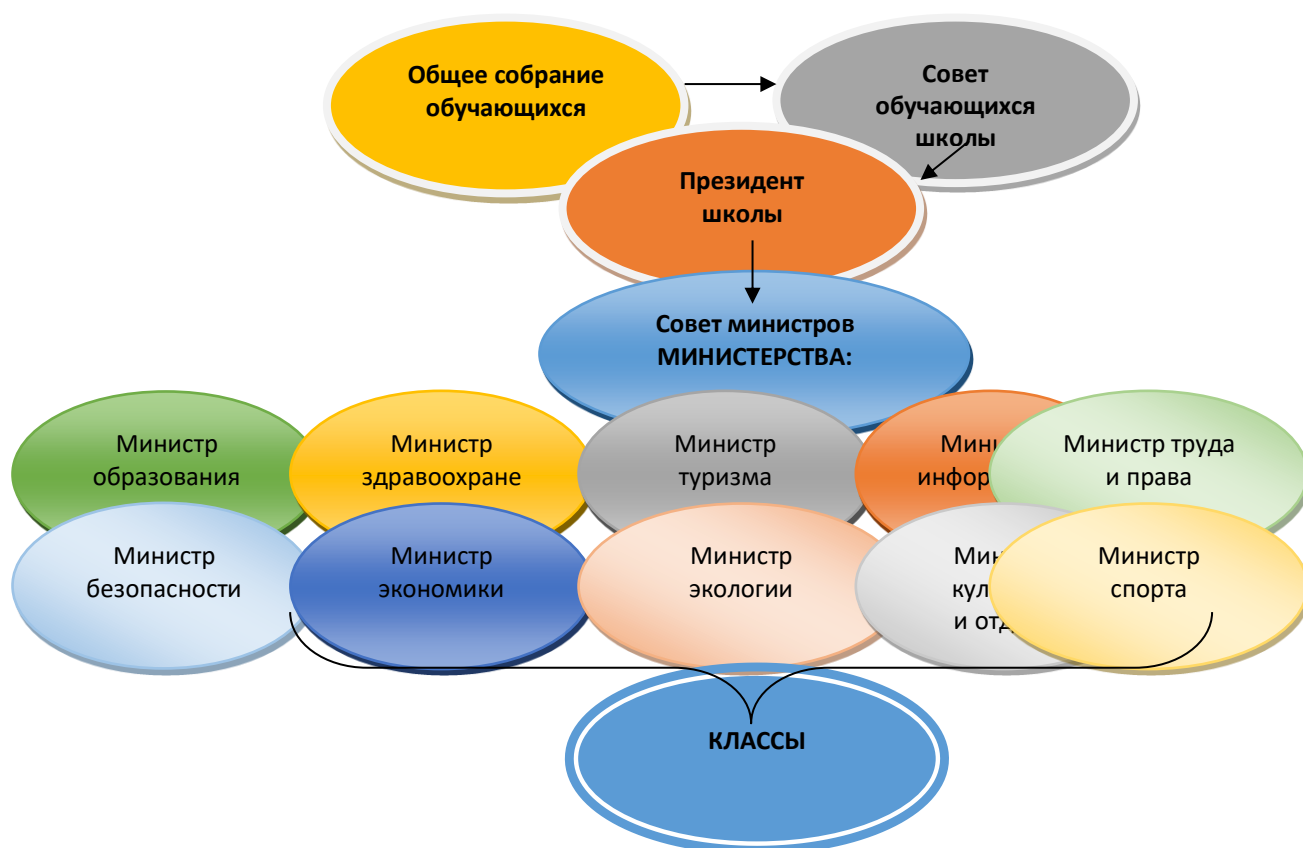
Общее собрание обучающихся

Совет обучающихся школы

Президент школы

Совет министров МИНИСТЕРСТВА:

Министр образования

Министр здравоохране

Министр туризма

Мини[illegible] инфор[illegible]

Министр труда и права

Министр безопасности

Министр экономики

Министр экологии

Мин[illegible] кул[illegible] и отд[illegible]

Министр спорта

КЛАССЫ